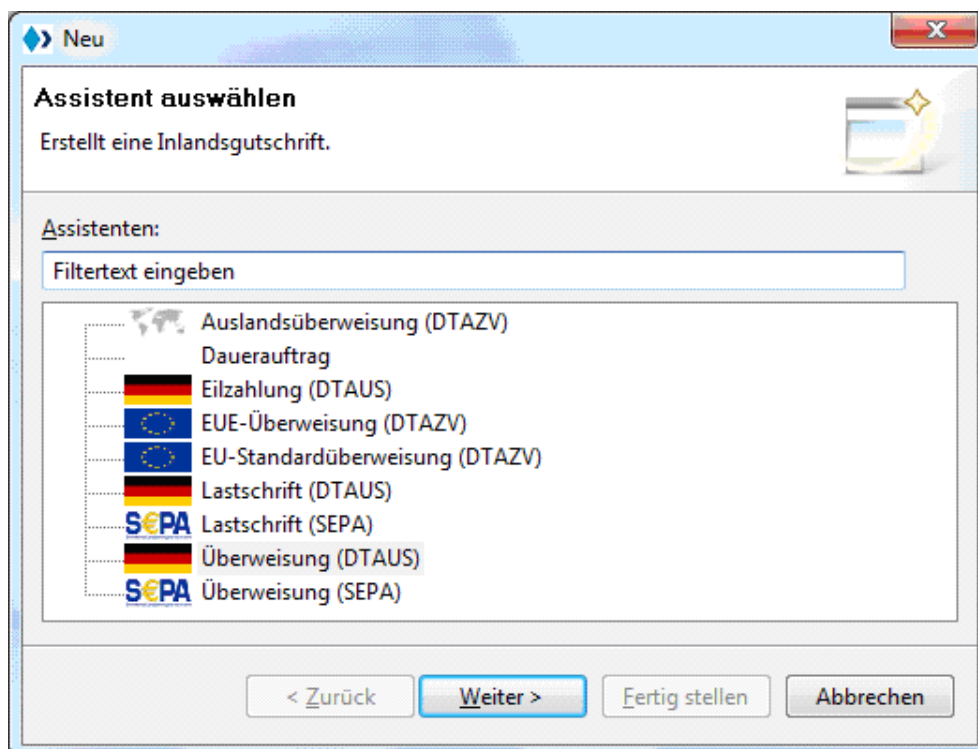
Neu

Assistent auswählen

Erstellt eine Inlandsgutschrift.

Assistenten:

Filtertext eingeben

Auslandsüberweisung (DTAZV)
Dauerauftrag
Eilzahlung (DTAUS)
EUE-Überweisung (DTAZV)
EU-Standardüberweisung (DTAZV)
Lastschrift (DTAUS)
SEPA Lastschrift (SEPA)
Überweisung (DTAUS)
SEPA Überweisung (SEPA)

< Zurück | Weiter > | Fertig stellen | Abbrechen